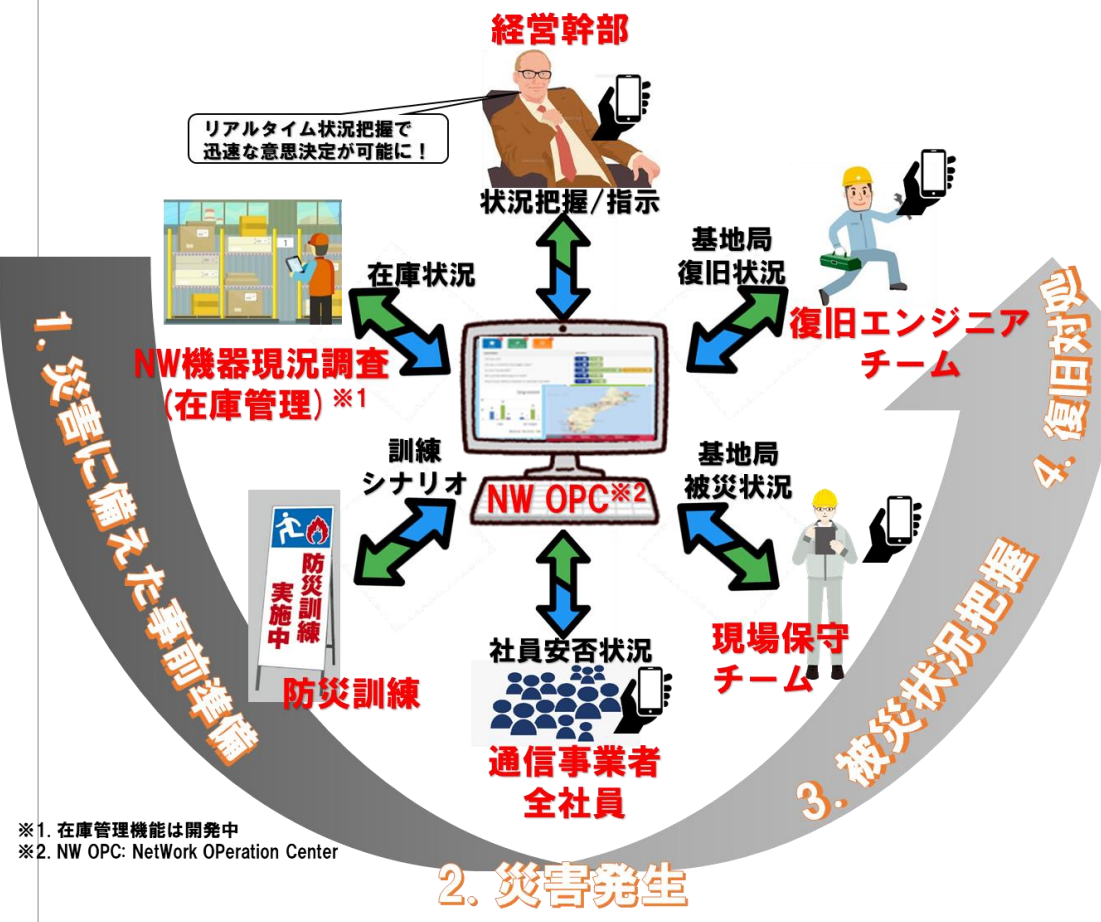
経営幹部

リアルタイム状況把握で
迅速な意思決定が可能に！

状況把握/指示

在庫状況

基地局
復旧状況

復旧エンジニア
チーム

NW機器現況調査
(在庫管理) ※1

訓練
シナリオ

NW OPC※2

基地局
被災状況

防災訓練
実施中

防災訓練

社員安否状況

現場保守
チーム

通信事業者
全社員

1. 災害に備えた事前準備

2. 災害発生

3. 被災状況把握

4. 復旧計画

※1. 在庫管理機能は開発中
※2. NW OPC: NetWork OPeration Center